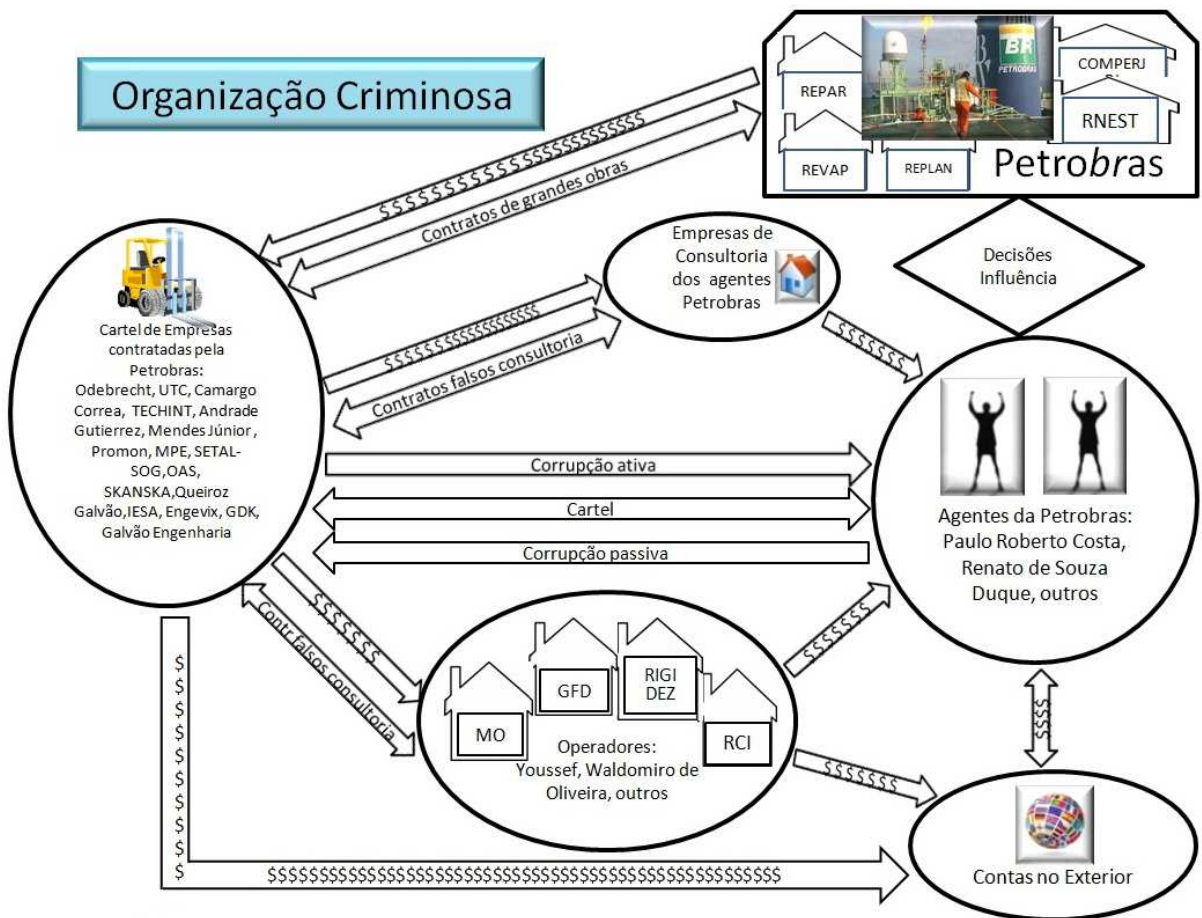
Organização Criminosa

REPAR
COMPERJ
RNEST
REVAP
REPLAN
Petrobras

$$$$$$$$$$$$$$$$$$$$$$$$
Contratos de grandes obras

Empresas de Consultoria dos agentes Petrobras

Decisões Influência

Cartel de Empresas contratadas pela Petrobras: Odebrecht, UTC, Camargo Correa, TECHINT, Andrade Gutierrez, Mendes Júnior, Promon, MPE, SETAL-SOG, OAS, SKANSKA, Queiroz Galvão, IESA, Engevix, GDK, Galvão Engenharia

$$$$$$$$$$$$$$$$$$
Contratos falsos consultoria

$$$$$$$

Corrupção ativa
Cartel
Corrupção passiva

Agentes da Petrobras: Paulo Roberto Costa, Renato de Souza Duque, outros

$$$$$$$
Contr falsos consultoria

GFD
RIGI DEZ
MO
RCI
Operadores: Youssef, Waldomiro de Oliveira, outros

$$$$$$$
$$$$
$$$$$$$

$
$
$
$
$
$
$
$
$
$
$
$
$$$$$$$$$$$$$$$$$$$$$$$$$$$$$$$$$$$$$$$$$$$$$$$$$$$$$$$$

Contas no Exterior